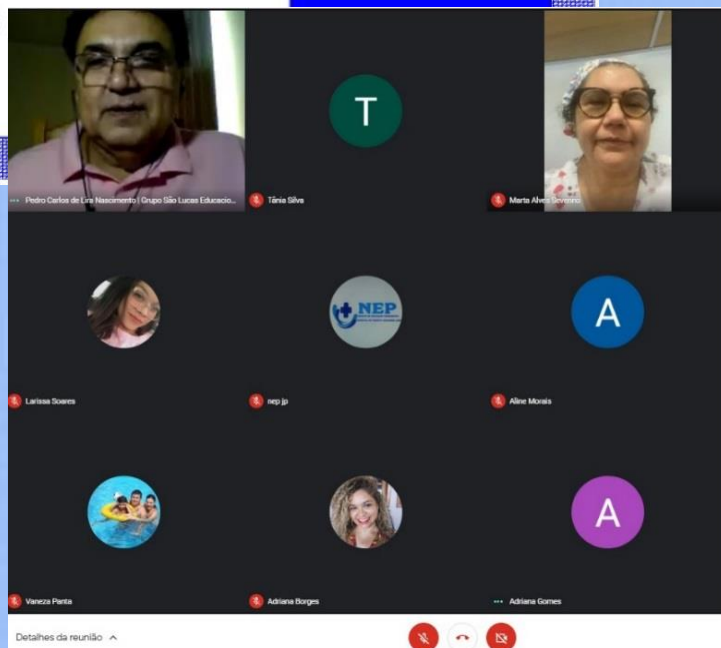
Pedro Carlos de Lira Nascimento | Grupo São Lucas Educacio...

T

Tânia Silva

Marta Alves Severino

Larissa Soares

NEP

nep jp

A

Aline Morais

Vaneza Panta

Adriana Borges

A

Adriana Gomes

Detalhes da reunião